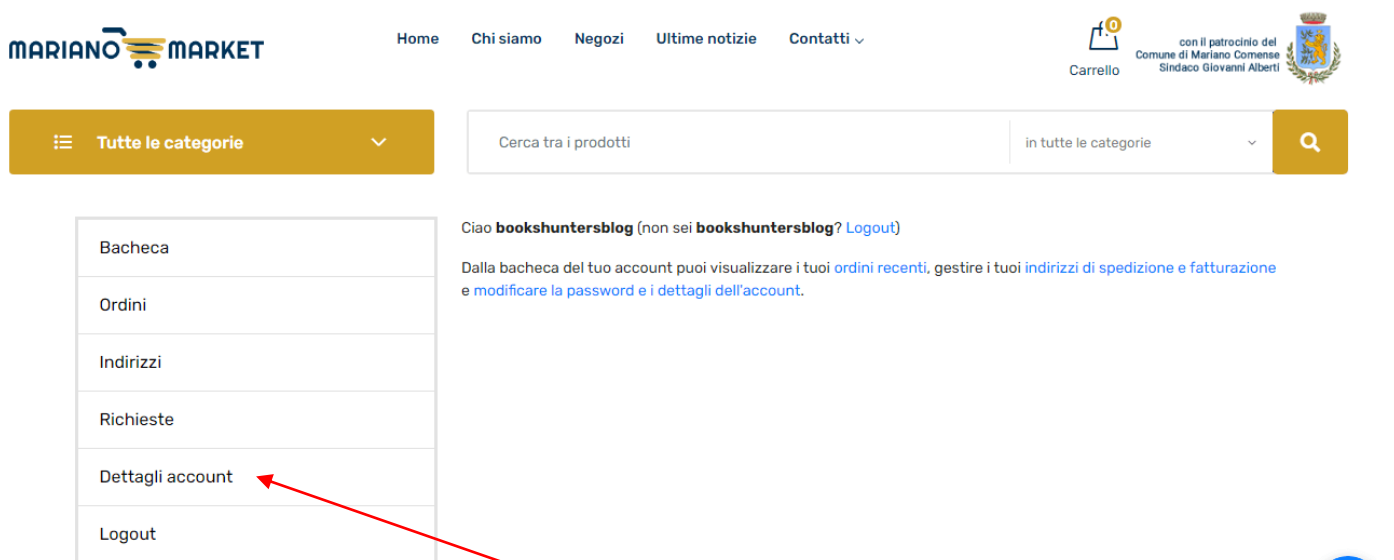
MARIANO MARKET

Home Chi siamo Negozi Ultime notizie Contatti

0
Carrello

con il patrocinio del
Comune di Mariano Comense
Sindaco Giovanni Alberti

Tutte le categorie

Cerca tra i prodotti

in tutte le categorie

Bacheca

Ordini

Indirizzi

Richieste

Dettagli account

Logout

Ciao **bookshuntersblog** (non sei **bookshuntersblog**? Logout)

Dalla bacheca del tuo account puoi visualizzare i tuoi ordini recenti, gestire i tuoi indirizzi di spedizione e fatturazione e modificare la password e i dettagli dell'account.